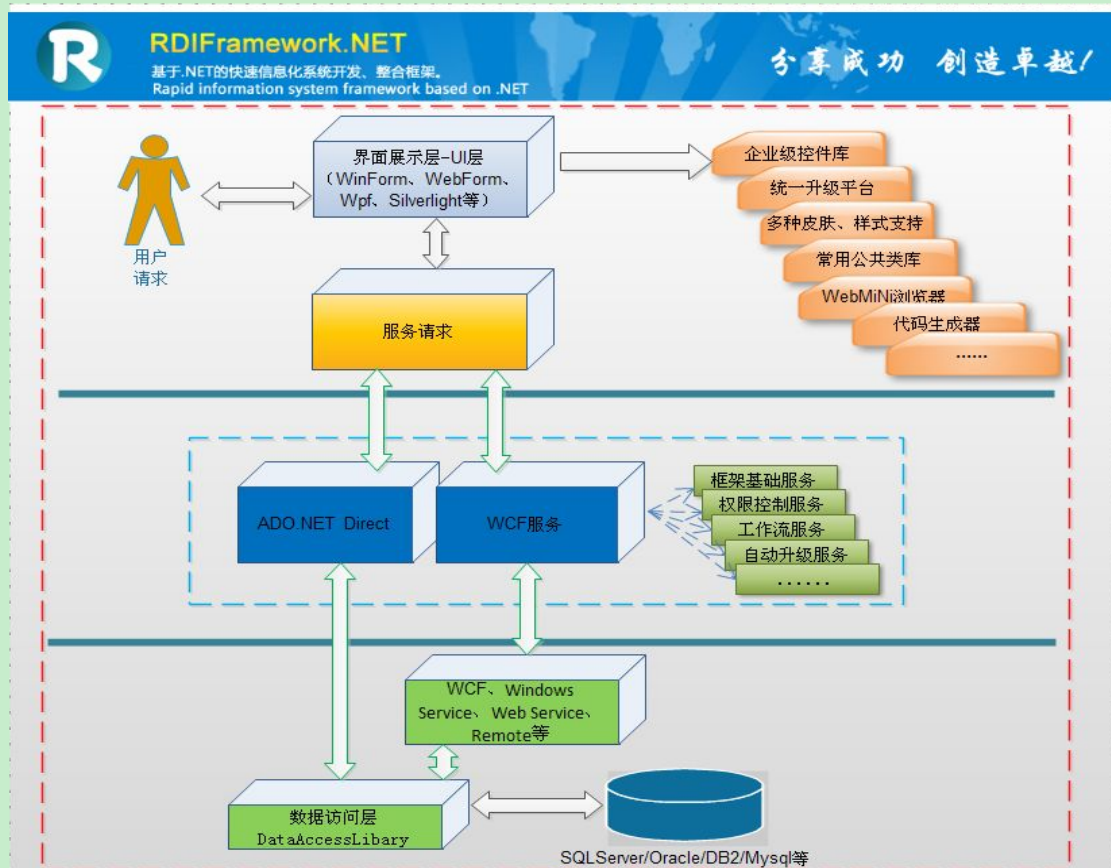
R
RDIFramework.NET
基于.NET的快速信息化系统开发、整合框架。
Rapid information system framework based on .NET

分享成功 创造卓越!

用户
请求

界面展示层-UI层
(WinForm、WebForm、Wpf、Silverlight等)

企业级控件库
统一升级平台
多种皮肤、样式支持
常用公共类库
WebMiNi浏览器
代码生成器
......

服务请求

ADO.NET Direct

WCF服务

框架基础服务
权限控制服务
工作流服务
自动升级服务
.......

WCF、Windows Service、Web Service、Remote等

数据访问层
DataAccessLibary

SQLServer/Oracle/DB2/Mysql等